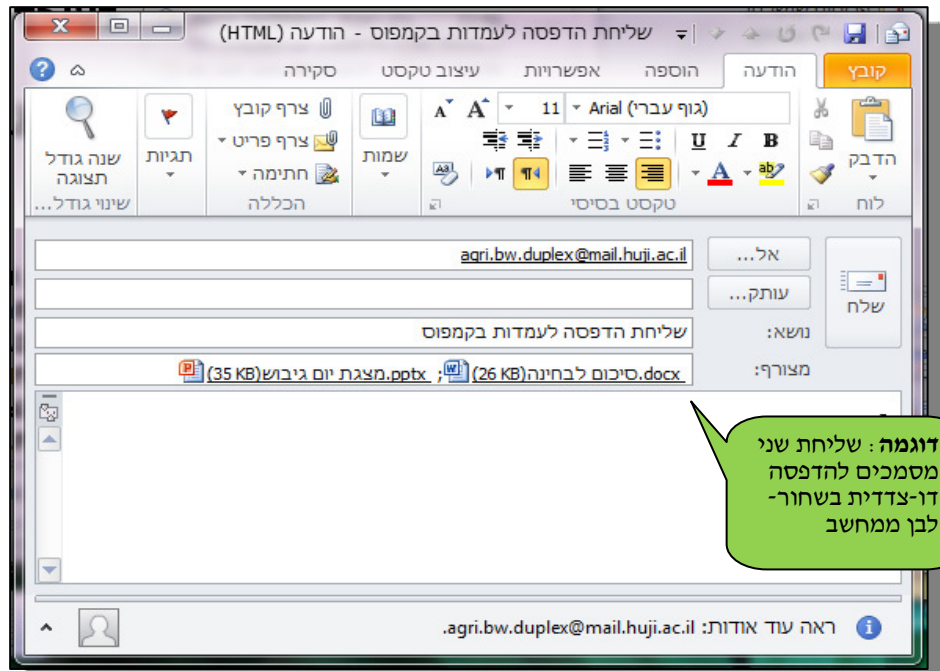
שליחת הדפסה לעמדות בקמפוס - הודעה (HTML)

קובץ הודעה הוספה אפשרויות עיצוב טקסט סקירה

הדבק
לוח

(גוף עברי) Arial 11
A A
B I U
טקסט בסיסי

שמות

צרף קובץ
צרף פריט
חתימה
הכללה

תגיות

שנה גודל תצוגה
שינוי גודל...

שלח

אל... agri.bw.duplex@mail.huji.ac.il
עותק...
נושא: שליחת הדפסה לעמדות בקמפוס
מצורף: סיכום לבחינה.docx (26 KB); מצגת יום גיבוש.pptx (35 KB)

**דוגמה**: שליחת שני מסמכים להדפסה דו-צדדית בשחור-לבן ממחשב

ראה עוד אודות: agri.bw.duplex@mail.huji.ac.il.